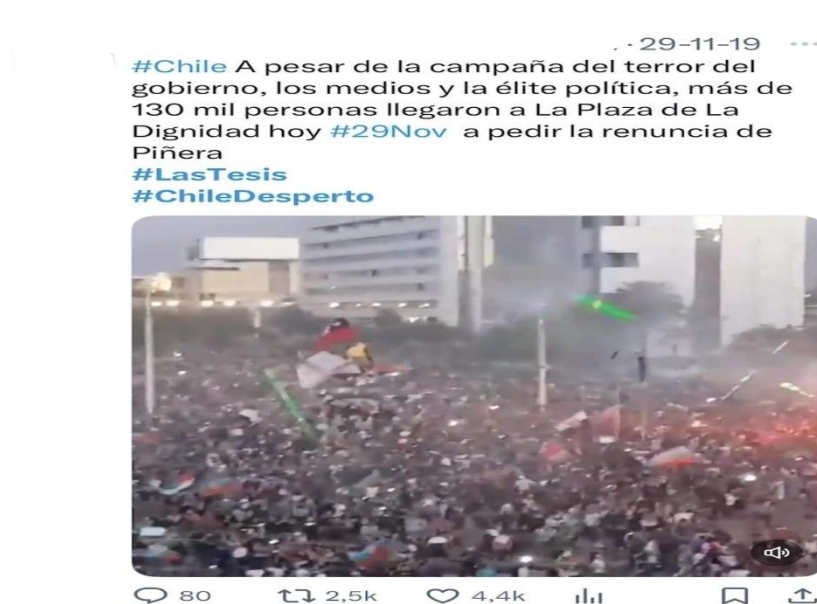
· 29-11-19 ···

#Chile A pesar de la campaña del terror del gobierno, los medios y la élite política, más de 130 mil personas llegaron a La Plaza de La Dignidad hoy #29Nov a pedir la renuncia de Piñera
#LasTesis
#ChileDesperto

80 2,5k 4,4k